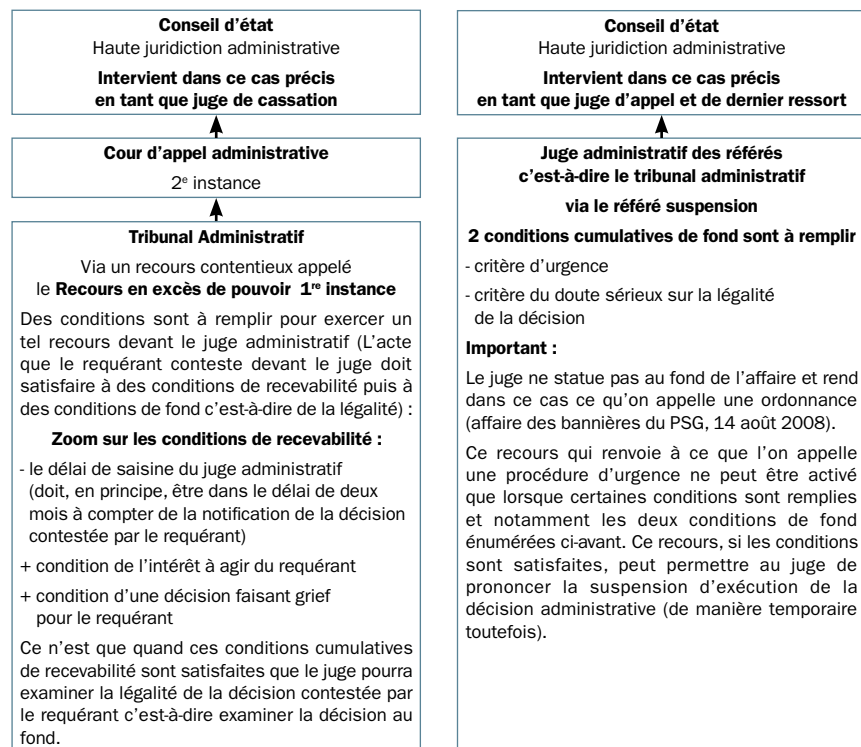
**Conseil d'état**
Haute juridiction administrative
**Intervient dans ce cas précis en tant que juge de cassation**

**Cour d'appel administrative**
2$^{e}$ instance

**Tribunal Administratif**

Via un recours contentieux appelé le **Recours en excès de pouvoir 1$^{re}$ instance**

Des conditions sont à remplir pour exercer un tel recours devant le juge administratif (L'acte que le requérant conteste devant le juge doit satisfaire à des conditions de recevabilité puis à des conditions de fond c'est-à-dire de la légalité) :

**Zoom sur les conditions de recevabilité :**

- le délai de saisine du juge administratif (doit, en principe, être dans le délai de deux mois à compter de la notification de la décision contestée par le requérant)

+ condition de l'intérêt à agir du requérant

+ condition d'une décision faisant grief pour le requérant

Ce n'est que quand ces conditions cumulatives de recevabilité sont satisfaites que le juge pourra examiner la légalité de la décision contestée par le requérant c'est-à-dire examiner la décision au fond.

**Conseil d'état**
Haute juridiction administrative
**Intervient dans ce cas précis en tant que juge d'appel et de dernier ressort**

**Juge administratif des référés c'est-à-dire le tribunal administratif**

**via le référé suspension**

**2 conditions cumulatives de fond sont à remplir**

- critère d'urgence

- critère du doute sérieux sur la légalité de la décision

**Important :**

Le juge ne statue pas au fond de l'affaire et rend dans ce cas ce qu'on appelle une ordonnance (affaire des bannières du PSG, 14 août 2008).

Ce recours qui renvoie à ce que l'on appelle une procédure d'urgence ne peut être activé que lorsque certaines conditions sont remplies et notamment les deux conditions de fond énumérées ci-avant. Ce recours, si les conditions sont satisfaites, peut permettre au juge de prononcer la suspension d'exécution de la décision administrative (de manière temporaire toutefois).